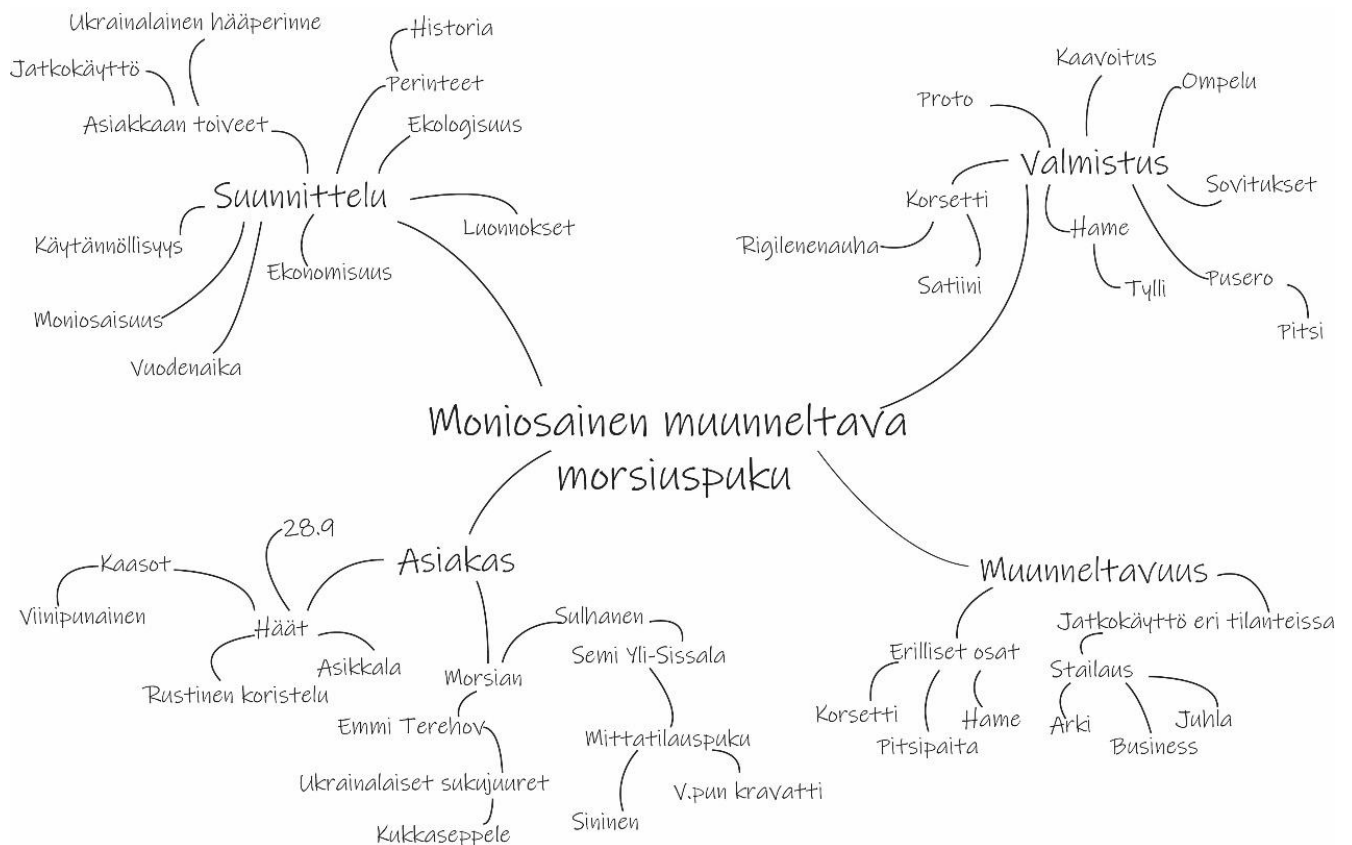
Moniosainen muunneltava morsiuspuku

Suunnittelu
Asiakkaan toiveet
Jatkokäyttö
Ukrainalainen hääperinne
Perinteet
Historia
Ekologisuus
Luonnokset
Käytännöllisyys
Ekonomisuus
Moniosaisuus
Vuodenaika

Valmistus
Proto
Kaavoitus
Ompelu
Sovitukset
Korsetti
Rigilenenauha
Satiini
Hame
Tylli
Pusero
Pitsi

Asiakas
28.9
Kaasot
Viinipunainen
Häät
Asikkala
Rustinen koristelu
Morsian
Emmi Terehov
Ukrainalaiset sukujuuret
Kukkaseppele
Sulhanen
Semi Yli-Sissala
Mittatilauspuku
Sininen
V.pun kravatti

Muunneltavuus
Erilliset osat
Korsetti
Pitsipaita
Hame
Jatkokäyttö eri tilanteissa
Stailaus
Arki
Business
Juhla